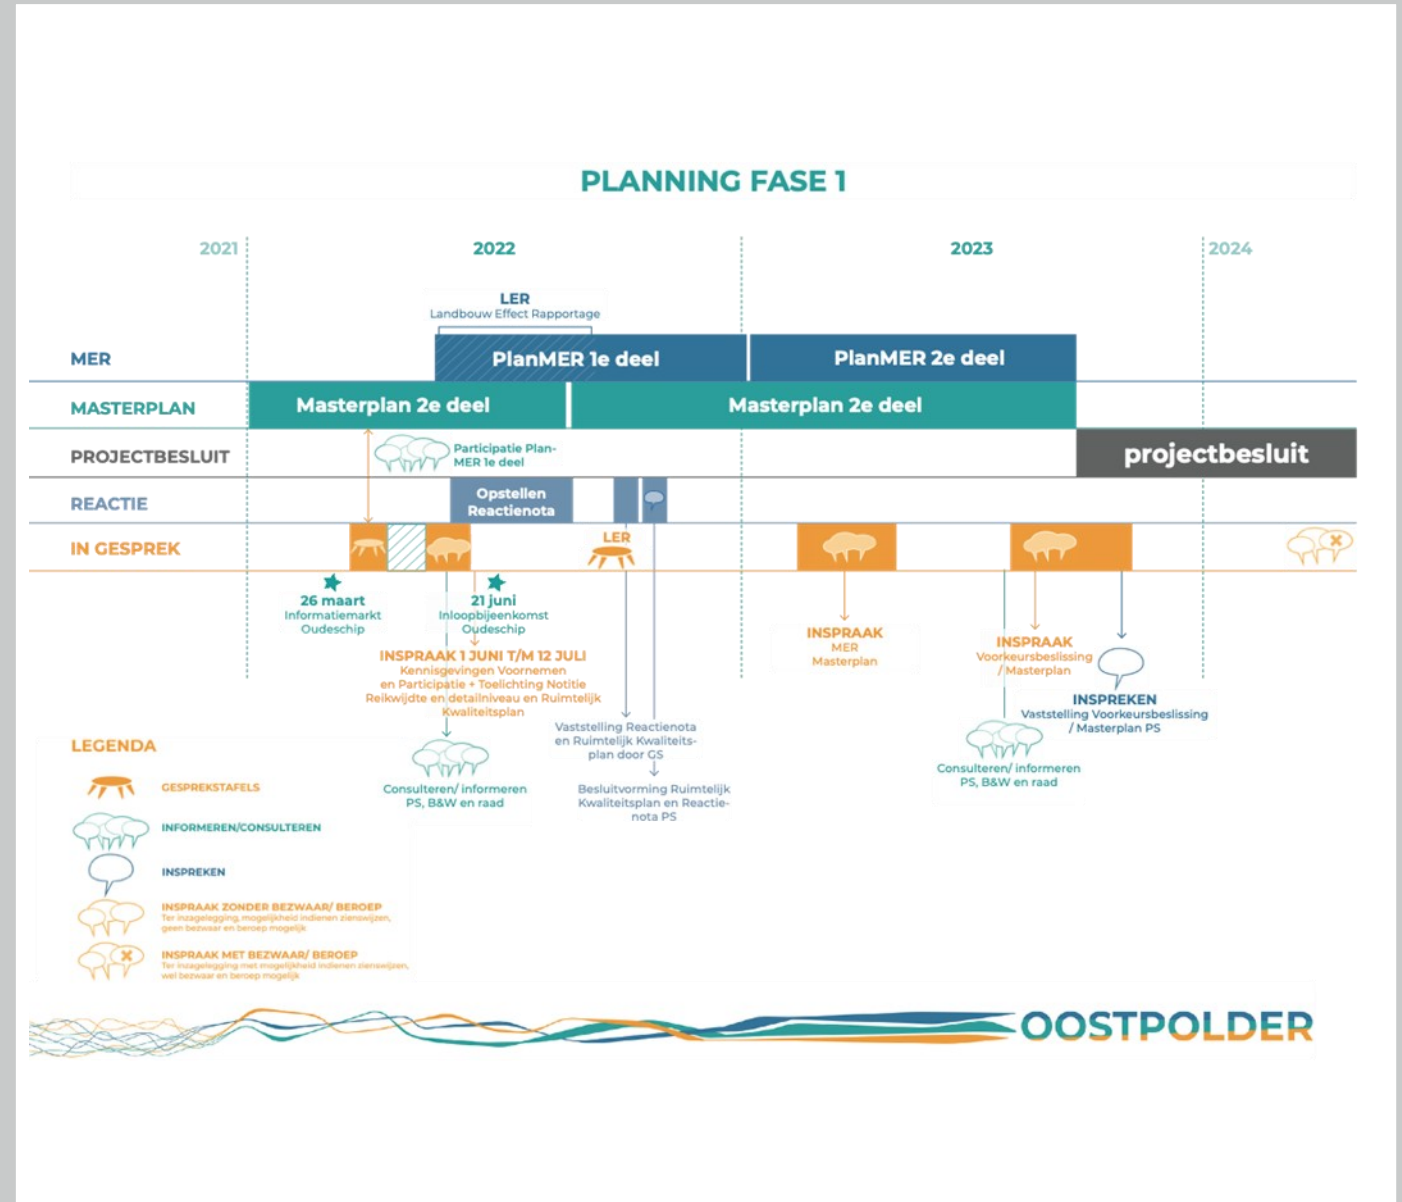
PLANNING FASE 1

2021

2022

2023

2024

LER
Landbouw Effect Rapportage

MER

PlanMER 1e deel

PlanMER 2e deel

MASTERPLAN

Masterplan 2e deel

Masterplan 2e deel

PROJECTBESLUIT

Participatie Plan-MER 1e deel

projectbesluit

REACTIE

Opstellen Reactienota

IN GESPREK

LER

26 maart
Informatiemarkt
Oudeschip

21 juni
Inloopbijeenkomst
Oudeschip

INSPRAAK 1 JUNI T/M 12 JULI
Kennisgevingen Voornemen en Participatie + Toelichting Notitie Reikwijdte en detailniveau en Ruimtelijk Kwaliteitsplan

Consulteren/ informeren
PS, B&W en raad

Vaststelling Reactienota en Ruimtelijk Kwaliteitsplan door GS

Besluitvorming Ruimtelijk Kwaliteitsplan en Reactienota PS

INSPRAAK
MER
Masterplan

INSPRAAK
Voorkeursbeslissing / Masterplan

INSPREKEN
Vaststelling Voorkeursbeslissing / Masterplan PS

Consulteren/ informeren
PS, B&W en raad

LEGENDA

GESPREKSTAFELS

INFORMEREN/CONSULTEREN

INSPREKEN

INSPRAAK ZONDER BEZWAAR/ BEROEP
Ter inzagelegging, mogelijkheid indienen zienswijzen, geen bezwaar en beroep mogelijk

INSPRAAK MET BEZWAAR/ BEROEP
Ter inzagelegging met mogelijkheid indienen zienswijzen, wel bezwaar en beroep mogelijk

OOSTPOLDER